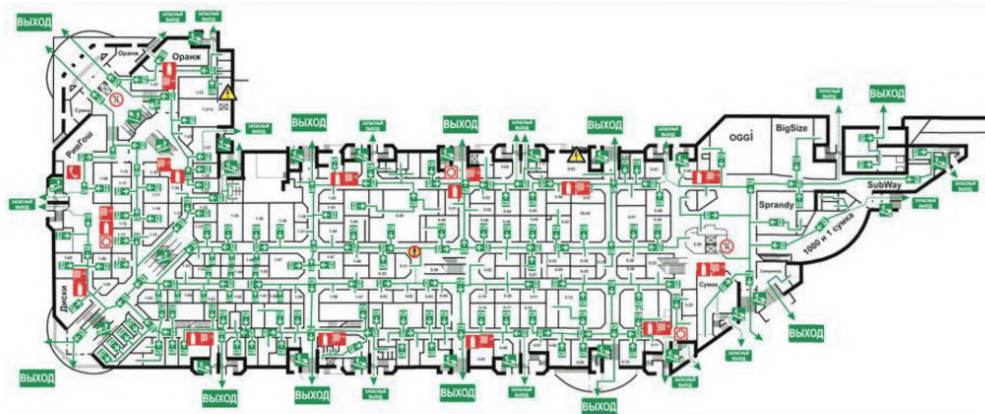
ВЫХОД
ЗАПАСНЫЙ ВЫХОД
ЗАПАСНЫЙ ВЫХОД
Оранж
Оранж
Сумки
РивГош
ЗАПАСНЫЙ ВЫХОД
Диски
ВЫХОД
ВЫХОД
ЗАПАСНЫЙ ВЫХОД
ВЫХОД
ЗАПАСНЫЙ ВЫХОД
ВЫХОД
ЗАПАСНЫЙ ВЫХОД
ВЫХОД
ЗАПАСНЫЙ ВЫХОД
OGGI
BigSize
ЗАПАСНЫЙ ВЫХОД
ВЫХОД
SubWay
ЗАПАСНЫЙ ВЫХОД
Sprandy
1000 и 1 сумка
Сумки
ВЫХОД
ВЫХОД
ЗАПАСНЫЙ ВЫХОД
ЗАПАСНЫЙ ВЫХОД
ВЫХОД
ВЫХОД
ВЫХОД
ВЫХОД
ВЫХОД